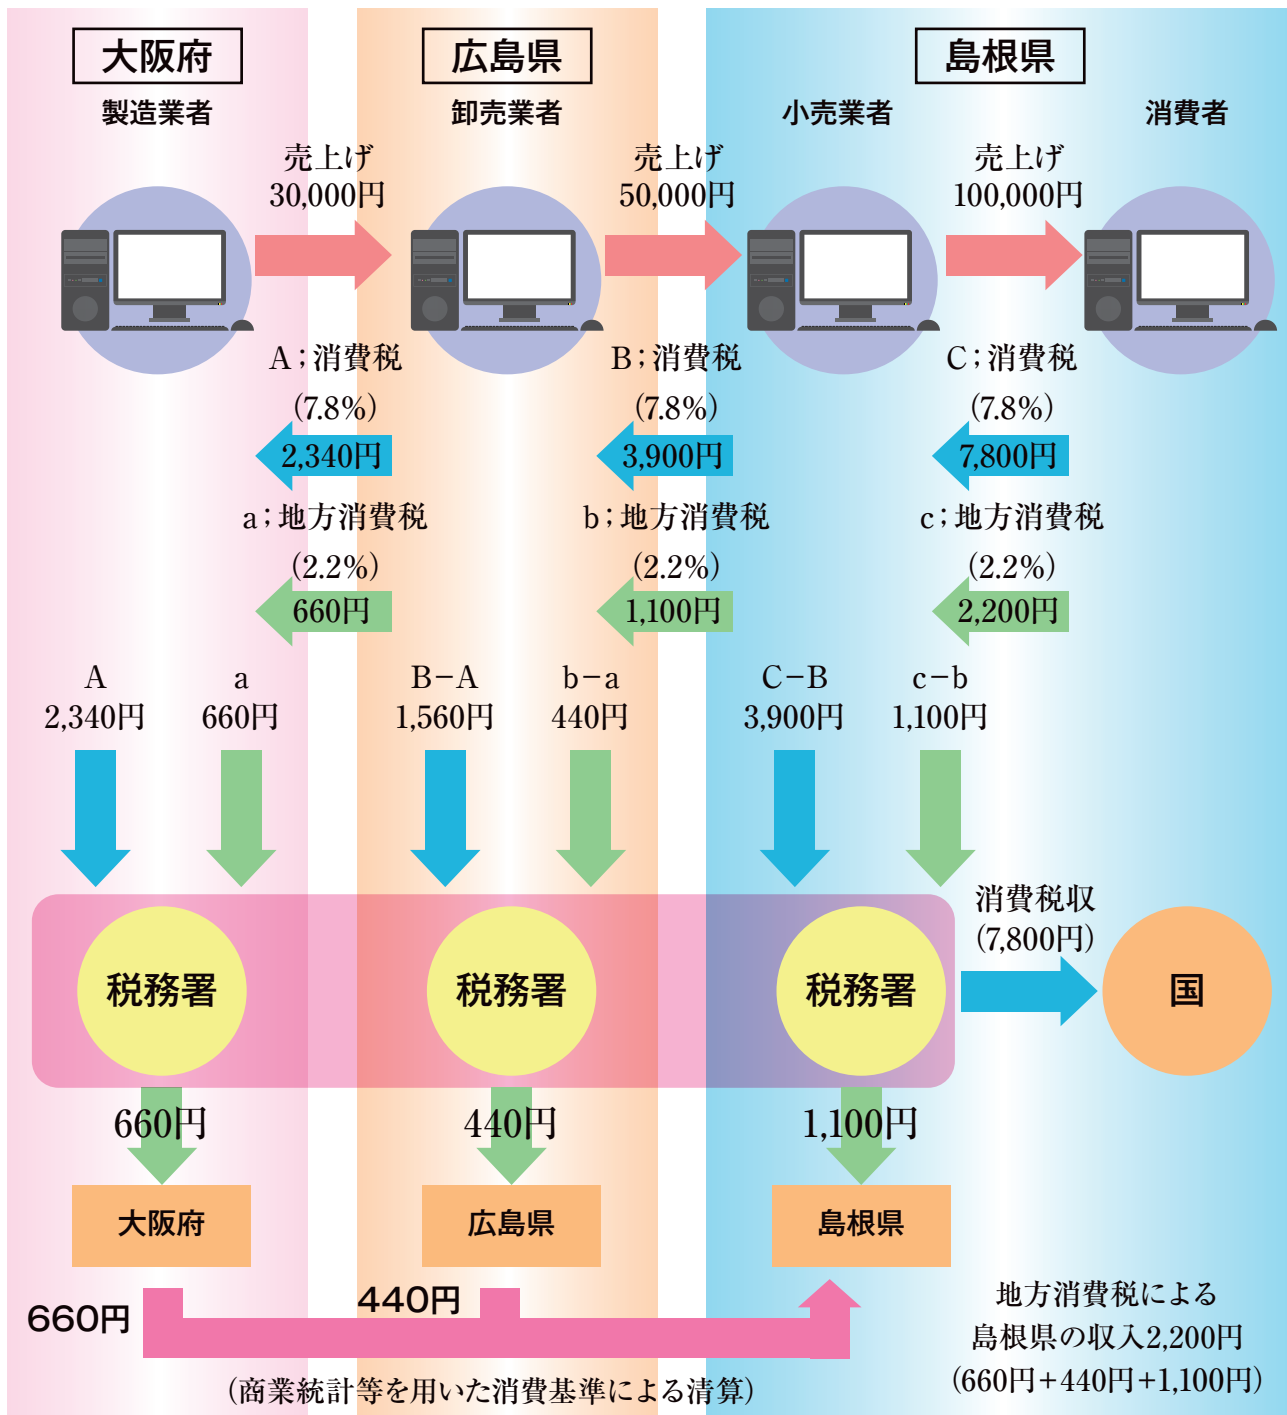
大阪府
製造業者

広島県
卸売業者

島根県
小売業者

消費者

売上げ
30,000円

売上げ
50,000円

売上げ
100,000円

A；消費税
(7.8%)
2,340円

B；消費税
(7.8%)
3,900円

C；消費税
(7.8%)
7,800円

a；地方消費税
(2.2%)
660円

b；地方消費税
(2.2%)
1,100円

c；地方消費税
(2.2%)
2,200円

A
2,340円

a
660円

B−A
1,560円

b−a
440円

C−B
3,900円

c−b
1,100円

税務署

税務署

税務署

消費税収
(7,800円)

国

660円

440円

1,100円

大阪府

広島県

島根県

660円

440円

(商業統計等を用いた消費基準による清算)

地方消費税による
島根県の収入2,200円
(660円+440円+1,100円)